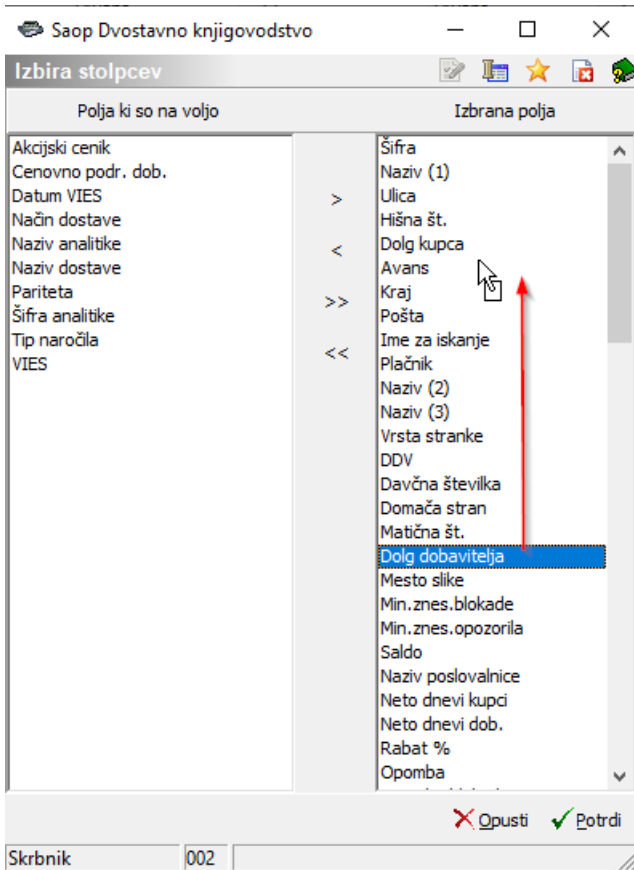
Saop Dvostavno knjigovodstvo

Izbira stolpcev

Polja ki so na voljo

Akcijski cenik
Cenovno podr. dob.
Datum VIES
Način dostave
Naziv analitike
Naziv dostave
Pariteta
Šifra analitike
Tip naročila
VIES

>
<
>>
<<

Izbrana polja

Šifra
Naziv (1)
Ulica
Hišna št.
Dolg kupca
Avans
Kraj
Pošta
Ime za iskanje
Plačnik
Naziv (2)
Naziv (3)
Vrsta stranke
DDV
Davčna številka
Domača stran
Matična št.
Dolg dobavitelja
Mesto slike
Min.znes.blokade
Min.znes.opozorila
Saldo
Naziv poslovalnice
Neto dnevi kupci
Neto dnevi dob.
Rabat %
Opomba

Opusti
Potrdi

Skrbnik
002